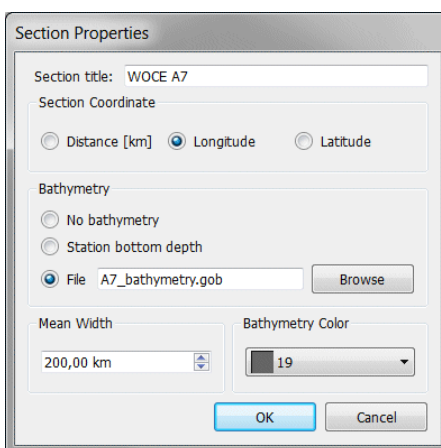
Section Properties

Section title: WOCE A7

Section Coordinate

Distance [km] Longitude Latitude

Bathymetry

No bathymetry

Station bottom depth

File A7_bathymetry.gob Browse

Mean Width

200,00 km

Bathymetry Color

19

OK Cancel